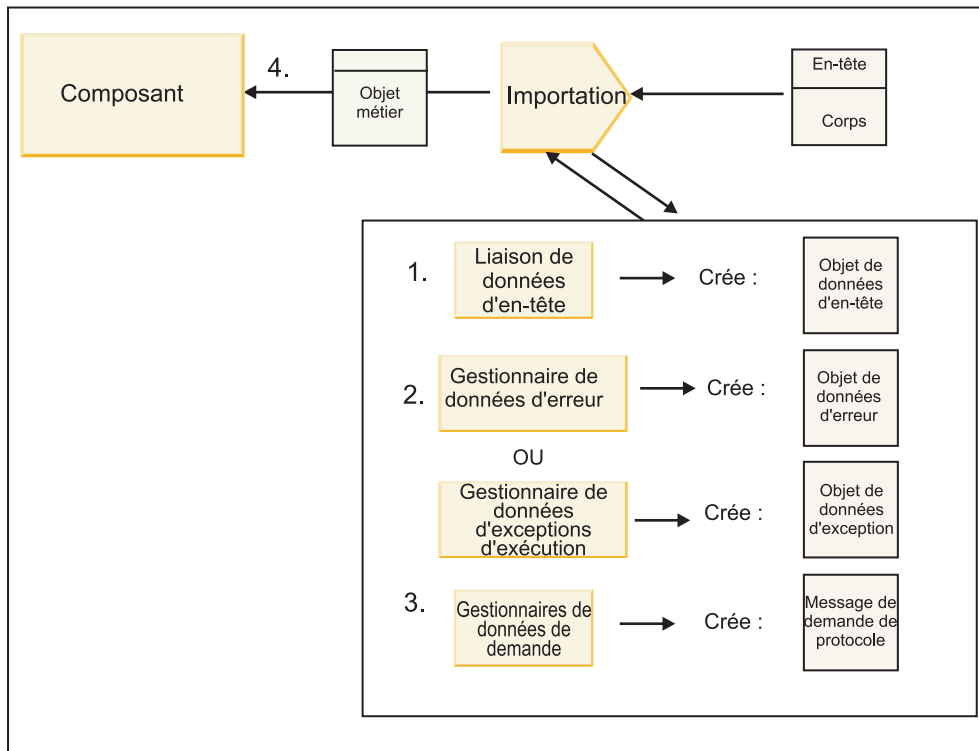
Composant

4.

Objet métier

Importation

En-tête

Corps

1. Liaison de données d'en-tête → Crée : Objet de données d'en-tête

2. Gestionnaire de données d'erreur → Crée : Objet de données d'erreur

OU

Gestionnaire de données d'exceptions d'exécution → Crée : Objet de données d'exception

3. Gestionnaires de données de demande → Crée : Message de demande de protocole